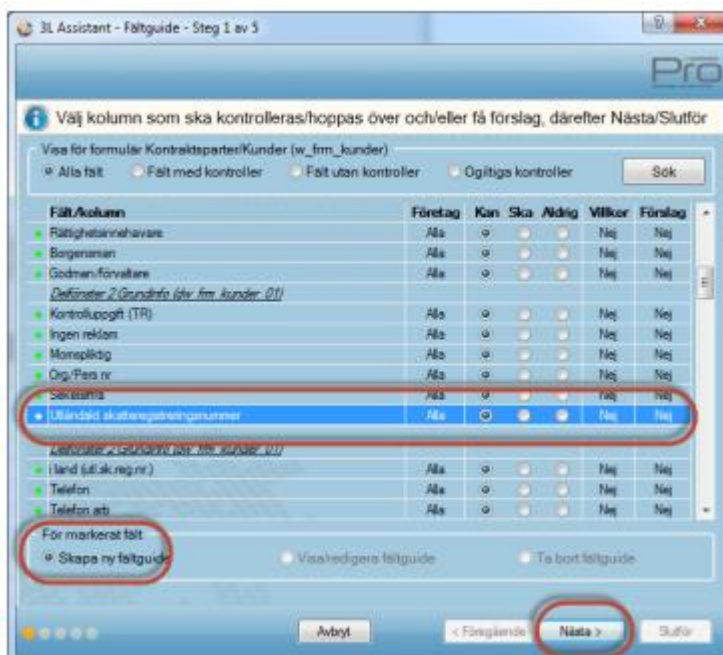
3L Assistant - Fältguide - Steg 1 av 5

Pro

Välj kolumn som ska kontrolleras/hoppas över och/eller få förslag, därefter Nästa/Slutför

Visa för formulär Kontraktsparter/Kunder (w_frm_kunder)

Alla fält   Fält med kontroller   Fält utan kontroller   Ogiltiga kontroller   Sök

| Fält/kolumn | Företag | Kan | Ska | Aldrig | Villkor | Förslag |
|---|---|---|---|---|---|---|
| Rättighetsinnehavare | Alla | | | | Nej | Nej |
| Borgensman | Alla | | | | Nej | Nej |
| Godman/förvaltare | Alla | | | | Nej | Nej |
| Delfönster 2:Grundinfo (dw_frm_kunder_01) | | | | | | |
| Kontrolluppgift (TR) | Alla | | | | Nej | Nej |
| Ingen reklam | Alla | | | | Nej | Nej |
| Momspliktig | Alla | | | | Nej | Nej |
| Org/Pers nr | Alla | | | | Nej | Nej |
| Sekretess | Alla | | | | Nej | Nej |
| Utländskt skatteregistreringsnummer | Alla | | | | Nej | Nej |
| Delfönster 2:Grundinfo (dw_frm_kunder_01) | | | | | | |
| i land (utl.sk.reg.nr.) | Alla | | | | Nej | Nej |
| Telefon | Alla | | | | Nej | Nej |
| Telefon arb | Alla | | | | Nej | Nej |

För markerat fält

Skapa ny fältguide   Visa/redigera fältguide   Ta bort fältguide

Avbryt   < Föregående   Nästa >   Slutför